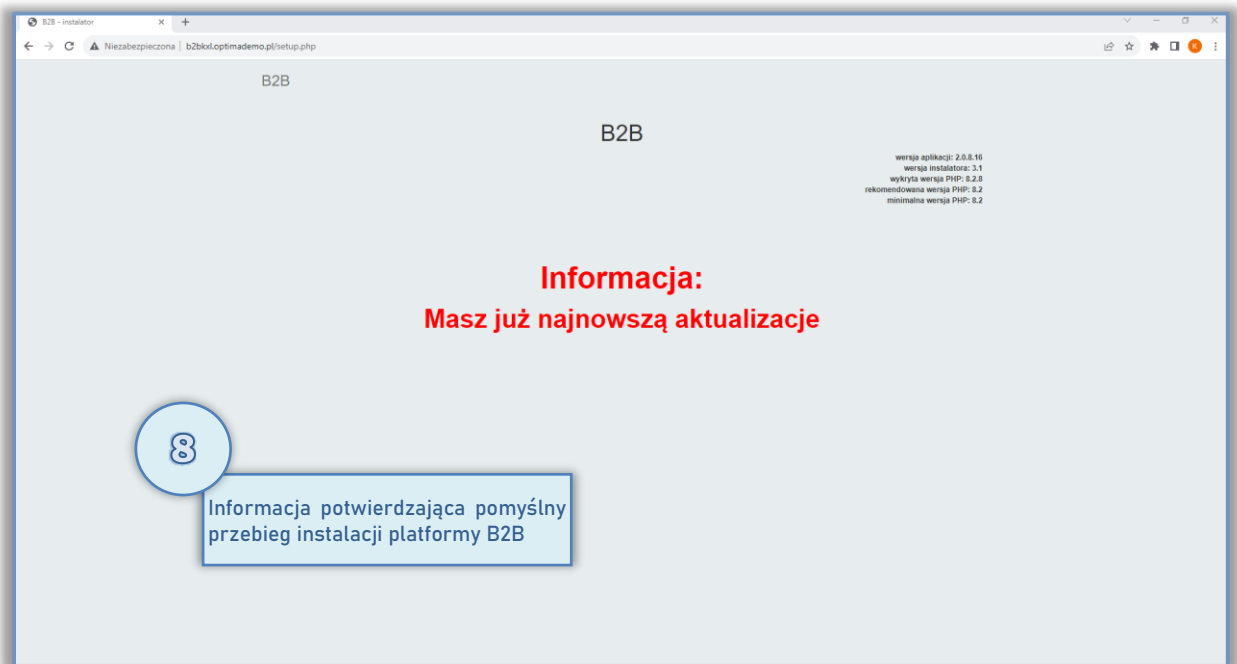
B2B - instalator
Niezabezpieczona | b2bkxl.optimademo.pl/setup.php
K

B2B

B2B

wersja aplikacji: 2.0.8.16
wersja instalatora: 3.1
wykryta wersja PHP: 8.2.8
rekomendowana wersja PHP: 8.2
minimalna wersja PHP: 8.2

Informacja:
Masz już najnowszą aktualizacje

8

Informacja potwierdzająca pomyślny przebieg instalacji platformy B2B